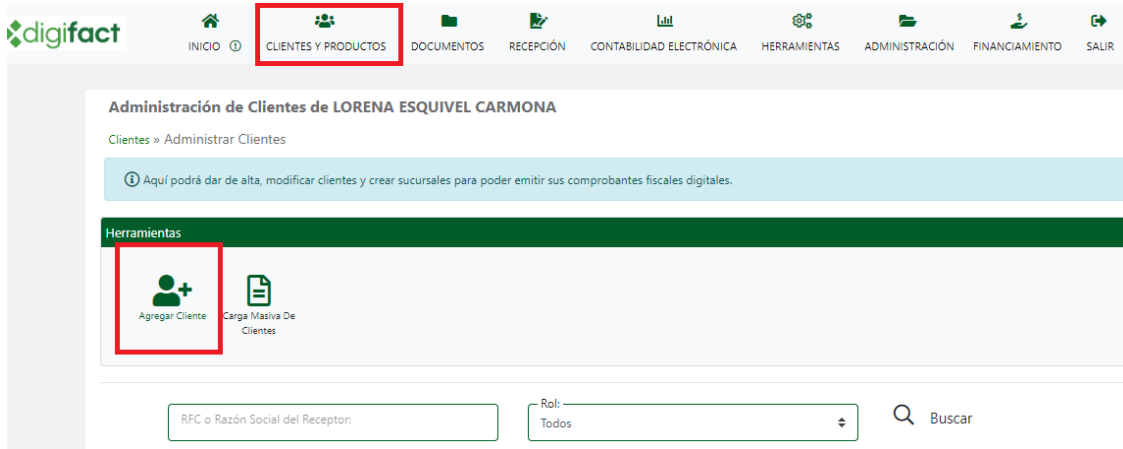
digifact

INICIO ⓘ CLIENTES Y PRODUCTOS DOCUMENTOS RECEPCIÓN CONTABILIDAD ELECTRÓNICA HERRAMIENTAS ADMINISTRACIÓN FINANCIAMIENTO SALIR

Administración de Clientes de LORENA ESQUIVEL CARMONA

Clientes » Administrar Clientes

ⓘ Aquí podrá dar de alta, modificar clientes y crear sucursales para poder emitir sus comprobantes fiscales digitales.

Herramientas

Agregar Cliente

Carga Masiva De Clientes

RFC o Razón Social del Receptor:

Rol:
Todos

Buscar